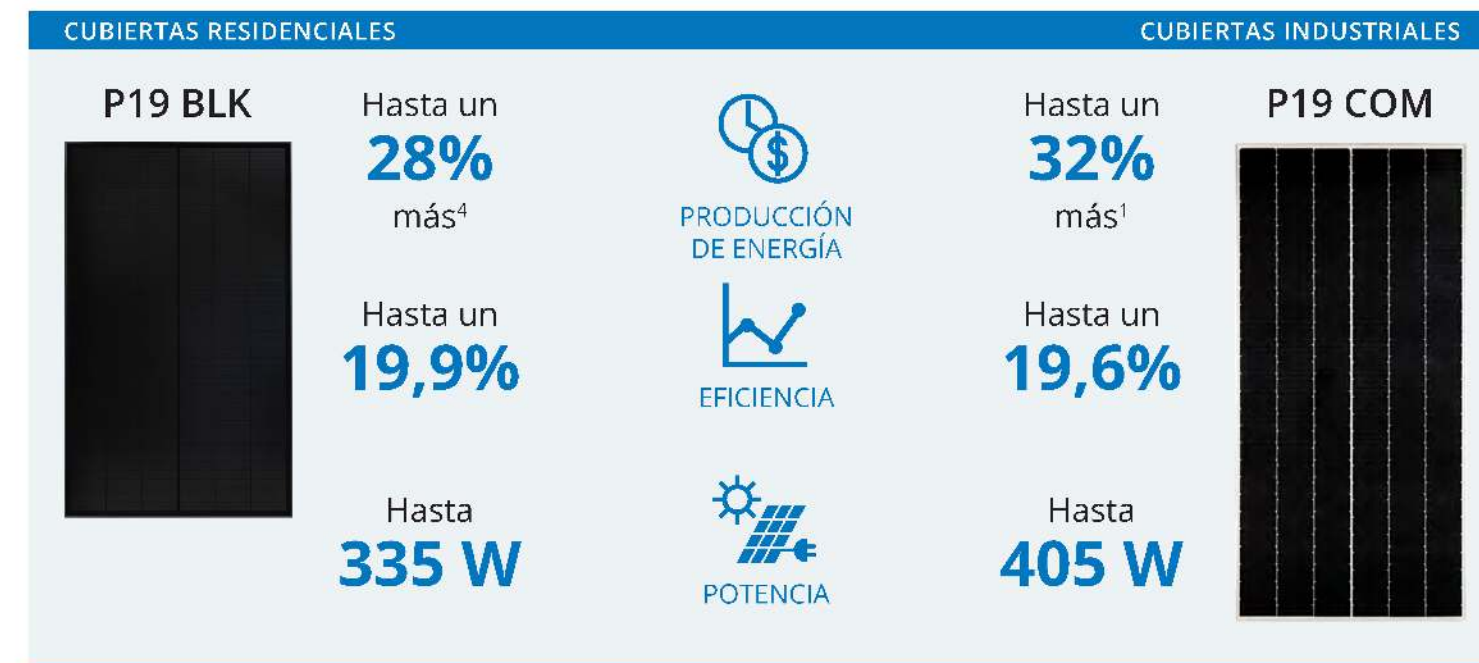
CUBIERTAS RESIDENCIALES

CUBIERTAS INDUSTRIALES

P19 BLK

Hasta un
28%
más$^4$

PRODUCCIÓN DE ENERGÍA

Hasta un
32%
más$^1$

P19 COM

Hasta un
19,9%

EFICIENCIA

Hasta un
19,6%

Hasta
335 W

POTENCIA

Hasta
405 W